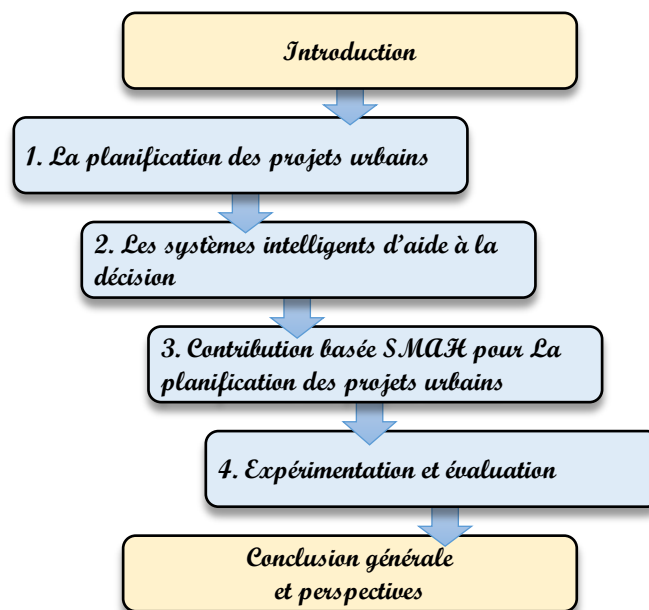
Introduction

1. La planification des projets urbains

2. Les systèmes intelligents d'aide à la décision

3. Contribution basée SMAH pour La planification des projets urbains

4. Expérimentation et évaluation

Conclusion générale et perspectives